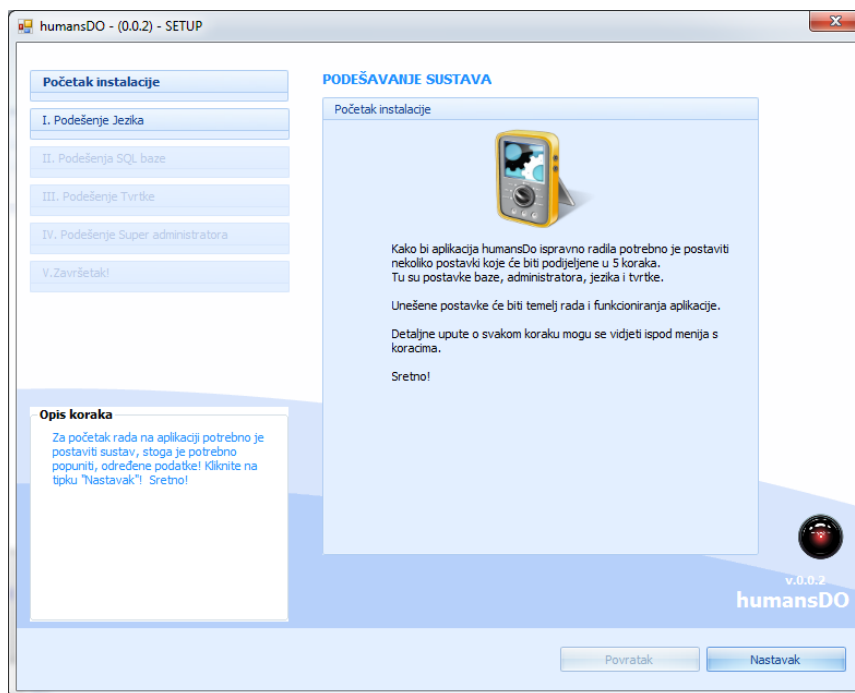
humansDO - (0.0.2) - SETUP

Početak instalacije

I. Podešenje Jezika

II. Podešenja SQL baze

III. Podešenje Tvrtke

IV. Podešenje Super administratora

V.Završetak!

Opis koraka

Za početak rada na aplikaciji potrebno je postaviti sustav, stoga je potrebno popuniti, određene podatke! Kliknite na tipku "Nastavak"! Sretno!

PODEŠAVANJE SUSTAVA

Početak instalacije

Kako bi aplikacija humansDo ispravno radila potrebno je postaviti nekoliko postavki koje će biti podijeljene u 5 koraka.
Tu su postavke baze, administratora, jezika i tvrtke.

Unešene postavke će biti temelj rada i funkcioniranja aplikacije.

Detaljne upute o svakom koraku mogu se vidjeti ispod menija s koracima.

Sretno!

v.0.0.2
humansDO

Povratak

Nastavak